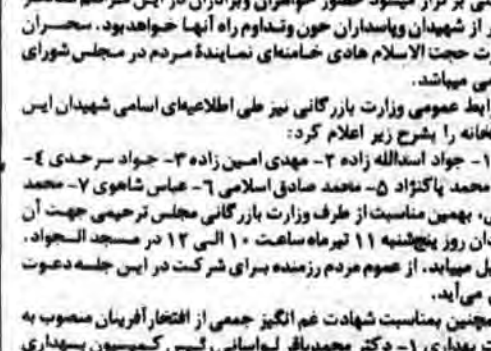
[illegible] از شهیدان وپاسداران خون وتداوم راه آنها خواهد بود. سخنران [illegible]ت حجت الاسلام هادی خامنه‌ای نماینده مردم در مجلس شورای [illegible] میباشد.

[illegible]ابط عمومی وزارت بازرگانی نیز طی اطلاعیه‌ای اسامی شهیدان این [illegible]خانه را بشرح زیر اعلام کرد:
۱- جواد اسدالله زاده ۲- مهدی امین زاده ۳- جواد سرحدی ٤- محمد پاکنژاد ٥- محمد صادق اسلامی ٦- عباس شاهوی ۷- محمد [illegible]، بهمین مناسبت از طرف وزارت بازرگانی مجلس ترحیمی جهت آن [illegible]دان روز پنجشنبه ۱۱ تیرماه ساعت ۱۰ الی ۱۲ در مسجد الجواد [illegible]یل میابد. از عموم مردم رزمنده برای شرکت در این جلسه دعوت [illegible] می‌آید.

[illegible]مچنین بمناسبت شهادت غم انگیز جمعی از افتخارآفرینان منصوب به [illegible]ت بهداری ۱- دکتر محمدباقر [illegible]